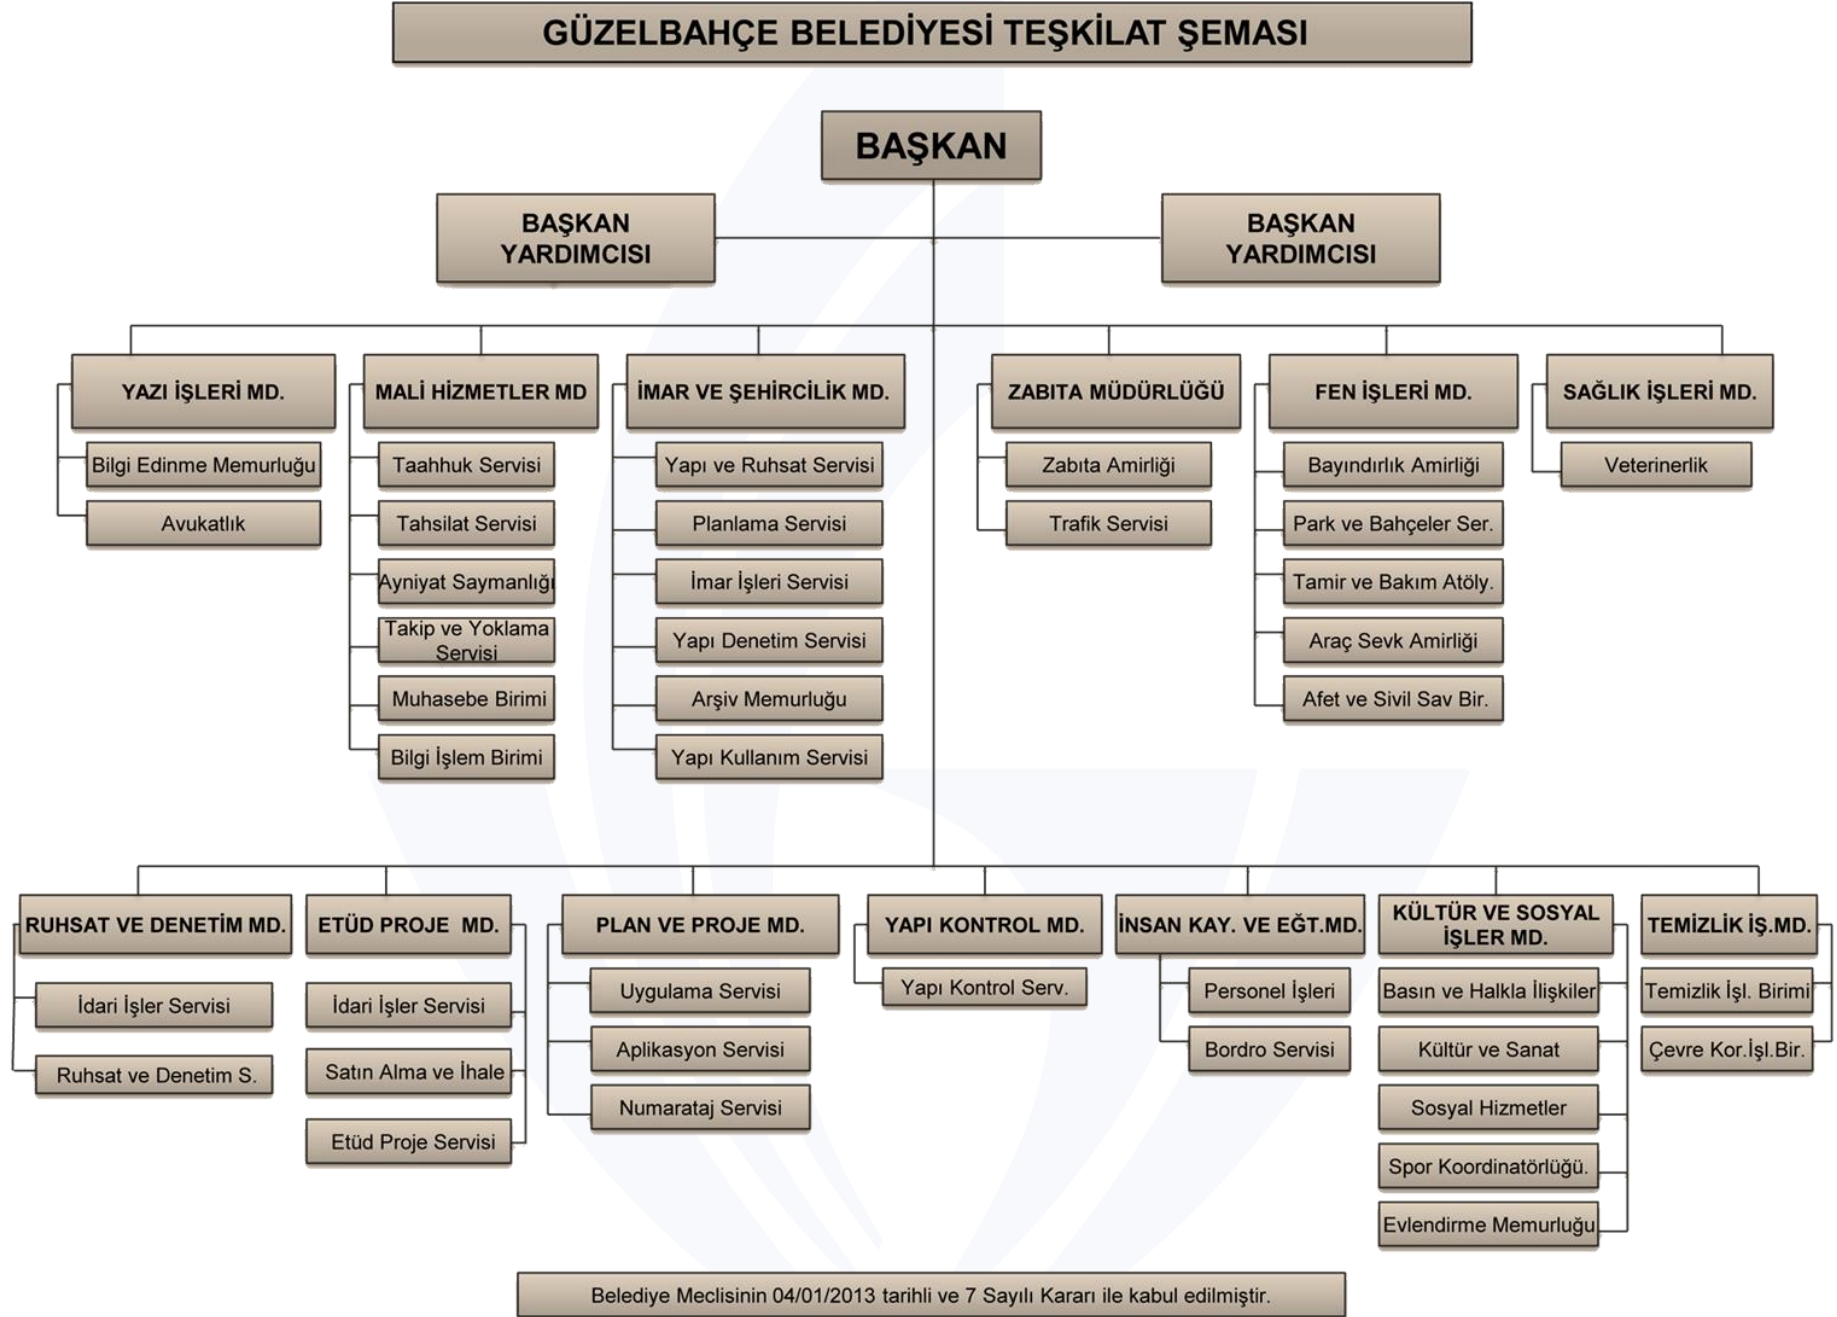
GÜZELBAHÇE BELEDİYESİ TEŞKİLAT ŞEMASI

BAŞKAN

BAŞKAN YARDIMCISI

BAŞKAN YARDIMCISI

YAZI İŞLERİ MD.
Bilgi Edinme Memurluğu
Avukatlık

MALİ HİZMETLER MD
Taahhuk Servisi
Tahsilat Servisi
Ayniyat Saymanlığı
Takip ve Yoklama Servisi
Muhasebe Birimi
Bilgi İşlem Birimi

İMAR VE ŞEHİRCİLİK MD.
Yapı ve Ruhsat Servisi
Planlama Servisi
İmar İşleri Servisi
Yapı Denetim Servisi
Arşiv Memurluğu
Yapı Kullanım Servisi

ZABITA MÜDÜRLÜĞÜ
Zabıta Amirliği
Trafik Servisi

FEN İŞLERİ MD.
Bayındırlık Amirliği
Park ve Bahçeler Ser.
Tamir ve Bakım Atöly.
Araç Sevk Amirliği
Afet ve Sivil Sav Bir.

SAĞLIK İŞLERİ MD.
Veterinerlik

RUHSAT VE DENETİM MD.
İdari İşler Servisi
Ruhsat ve Denetim S.

ETÜD PROJE MD.
İdari İşler Servisi
Satın Alma ve İhale
Etüd Proje Servisi

PLAN VE PROJE MD.
Uygulama Servisi
Aplikasyon Servisi
Numarataj Servisi

YAPI KONTROL MD.
Yapı Kontrol Serv.

İNSAN KAY. VE EĞT.MD.
Personel İşleri
Bordro Servisi

KÜLTÜR VE SOSYAL İŞLER MD.
Basın ve Halkla İlişkiler
Kültür ve Sanat
Sosyal Hizmetler
Spor Koordinatörlüğü.
Evlendirme Memurluğu

TEMİZLİK İŞ.MD.
Temizlik İşl. Birimi
Çevre Kor.İşl.Bir.

Belediye Meclisinin 04/01/2013 tarihli ve 7 Sayılı Kararı ile kabul edilmiştir.